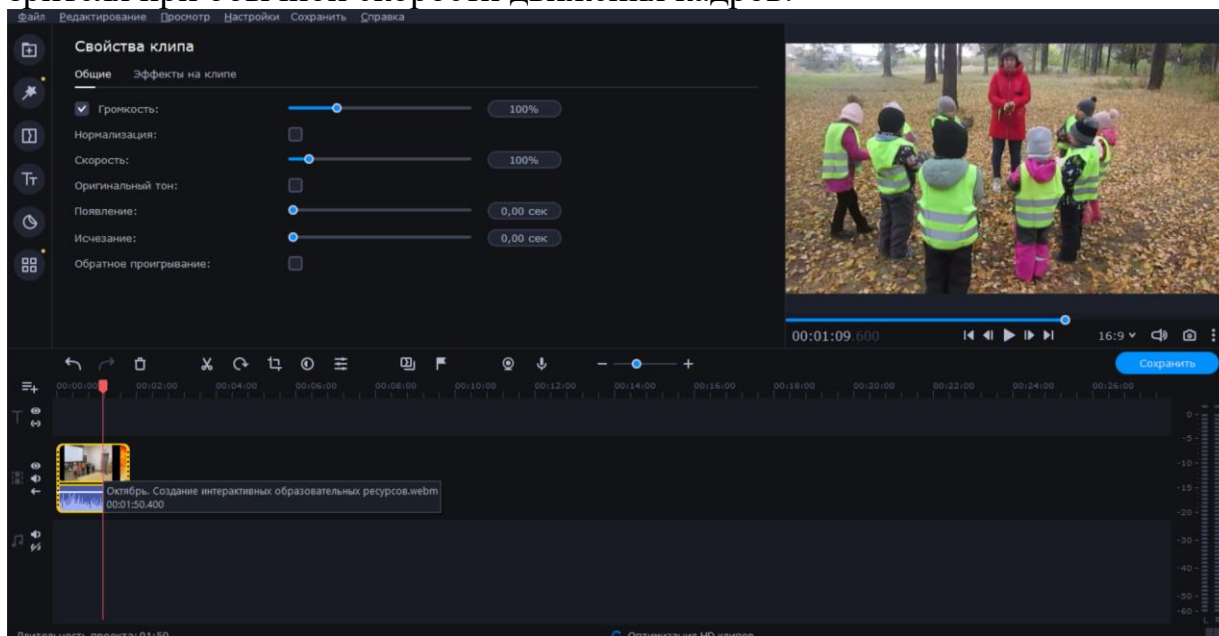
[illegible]

Файл Редактирование Просмотр Настройки Сохранить Справка

Свойства клипа

Общие Эффекты на клипе

Громкость: 100%

Нормализация:

Скорость: 100%

Оригинальный тон:

Появление: 0,00 сек

Исчезание: 0,00 сек

Обратное проигрывание:

00:01:09.600

16:9

Сохранить

00:00:00 00:02:00 00:04:00 00:06:00 00:08:00 00:10:00 00:12:00 00:14:00 00:16:00 00:18:00 00:20:00 00:22:00 00:24:00 00:26:00

Октябрь. Создание интерактивных образовательных ресурсов.webm
00:01:50.400

0 -5 -10 -15 -20 -30 -40 -50 -60

Длительность проекта: 01:50

Оптимизация HD-кадров